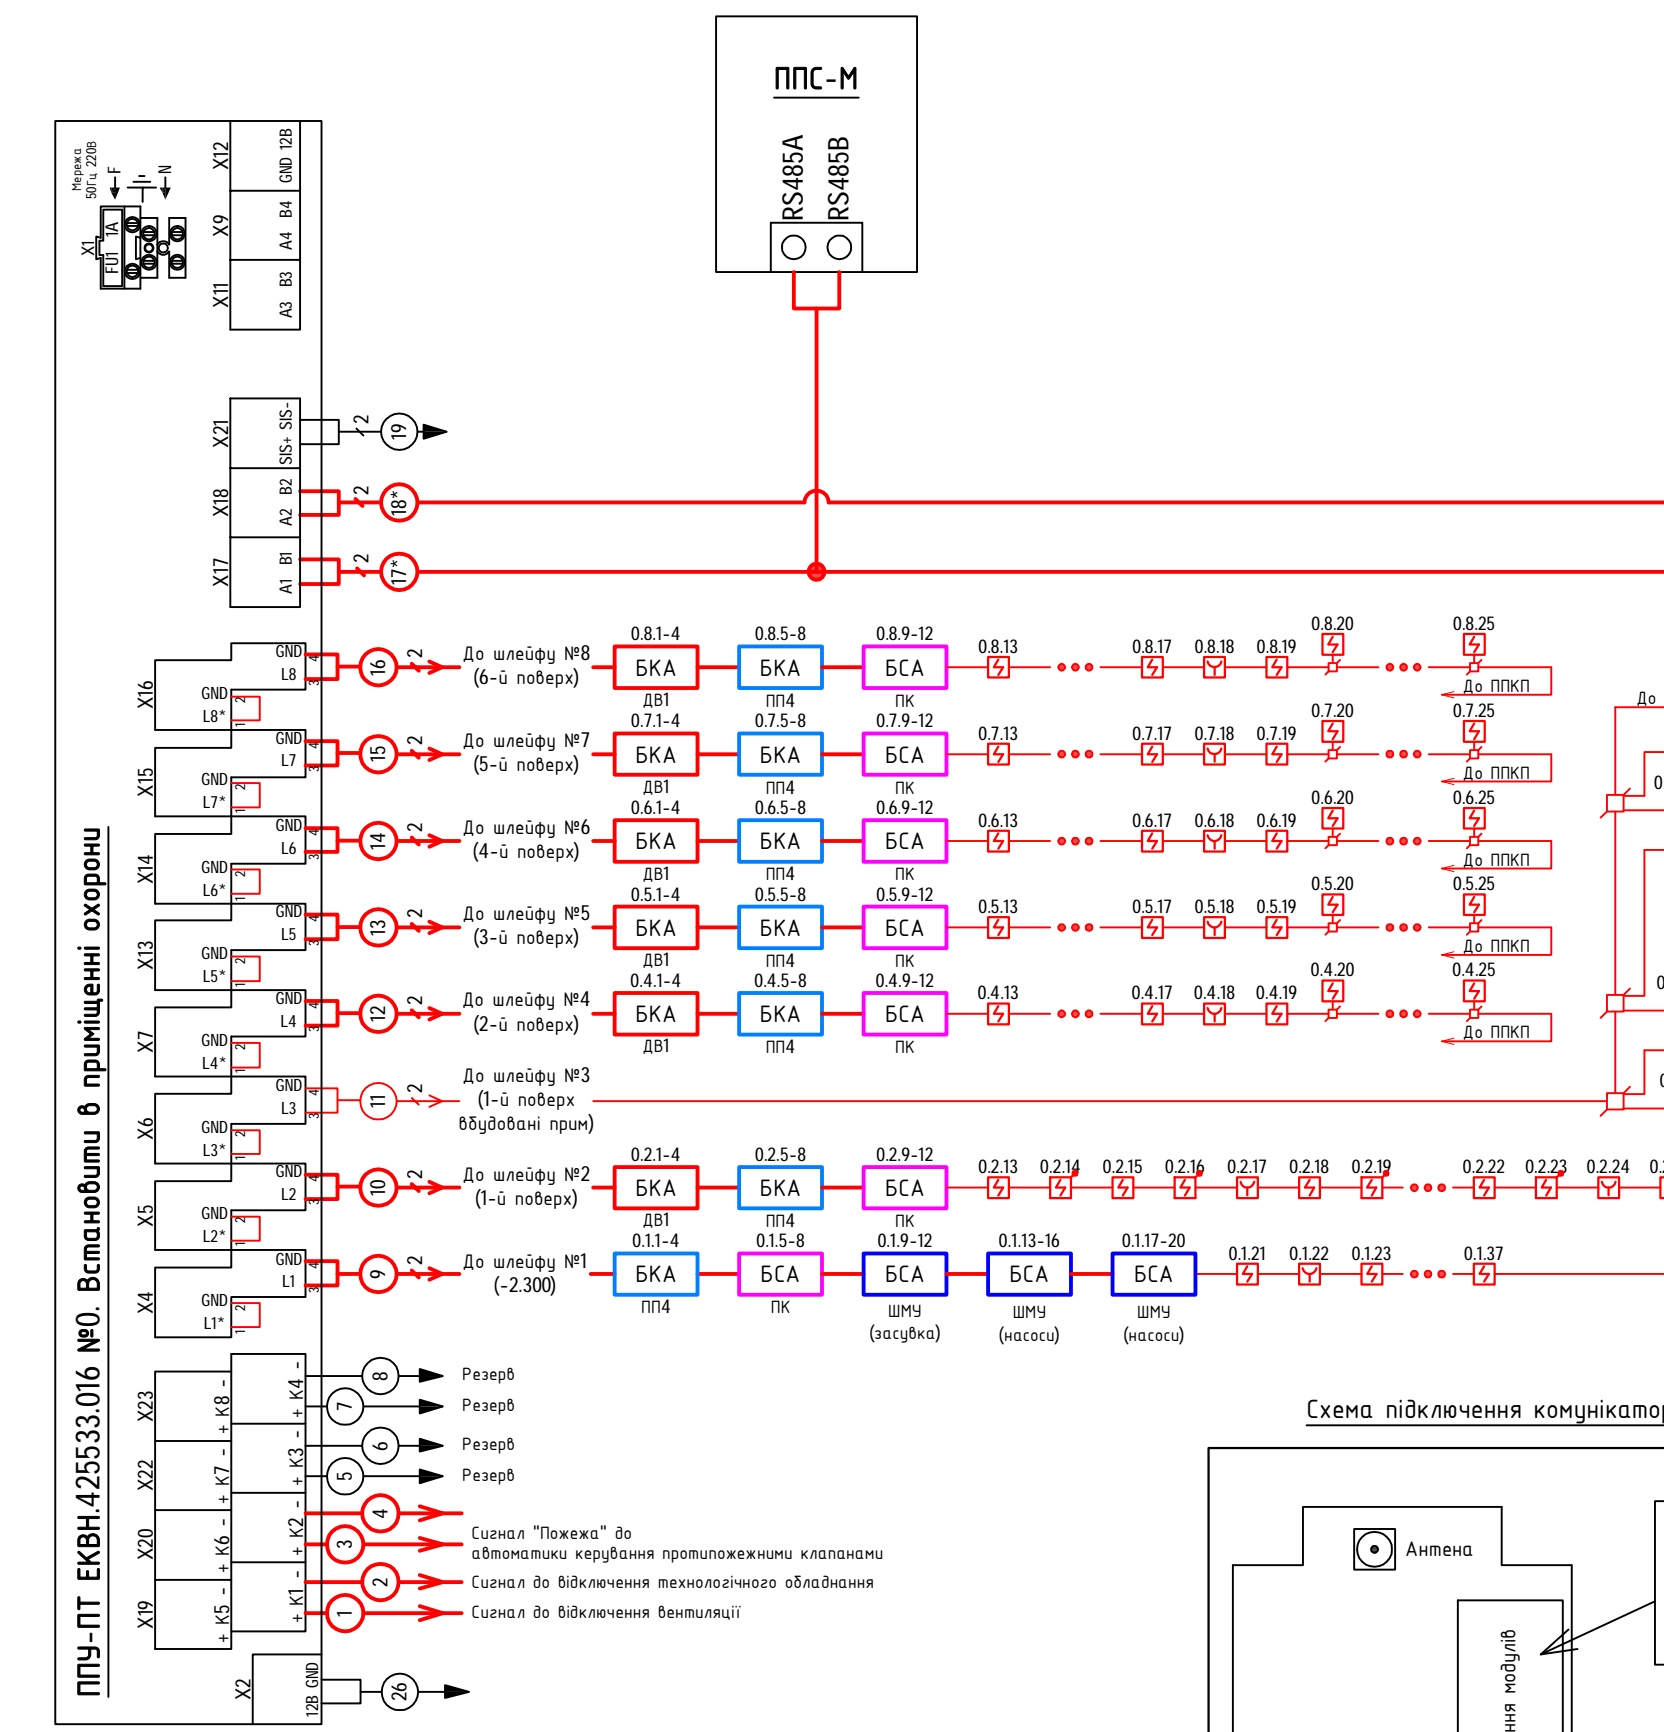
ППС-М
RS485A
RS485B

ППУ-ПТ ЕКВН.425533.016 №0. Встановити в приміщенні охорони

Мережа 50Гц 220В
F
N
X1
FU1 1А
X12 GND 12В
X9 B4 A4
X11 B3 A3
X21 SIS+ SIS-
X18 B2 A2
X17 B1 A1
19
18*
17*
2

X16 GND L8 GND L8*
16
До шлейфу №8 (6-й поверх)
0.8.1-4 БКА ДВ1
0.8.5-8 БКА ПП4
0.8.9-12 БСА ПК
0.8.13 0.8.17 0.8.18 0.8.19 0.8.20 0.8.25
До ППКП

X15 GND L7 GND L7*
15
До шлейфу №7 (5-й поверх)
0.7.1-4 БКА ДВ1
0.7.5-8 БКА ПП4
0.7.9-12 БСА ПК
0.7.13 0.7.17 0.7.18 0.7.19 0.7.20 0.7.25
До ППКП

X14 GND L6 GND L6*
14
До шлейфу №6 (4-й поверх)
0.6.1-4 БКА ДВ1
0.6.5-8 БКА ПП4
0.6.9-12 БСА ПК
0.6.13 0.6.17 0.6.18 0.6.19 0.6.20 0.6.25
До ППКП

X13 GND L5 GND L5*
13
До шлейфу №5 (3-й поверх)
0.5.1-4 БКА ДВ1
0.5.5-8 БКА ПП4
0.5.9-12 БСА ПК
0.5.13 0.5.17 0.5.18 0.5.19 0.5.20 0.5.25
До ППКП

X7 GND L4 GND L4*
12
До шлейфу №4 (2-й поверх)
0.4.1-4 БКА ДВ1
0.4.5-8 БКА ПП4
0.4.9-12 БСА ПК
0.4.13 0.4.17 0.4.18 0.4.19 0.4.20 0.4.25
До ППКП

X6 GND L3 GND L3*
11
До шлейфу №3 (1-й поверх вбудовані прим)

X5 GND L2 GND L2*
10
До шлейфу №2 (1-й поверх)
0.2.1-4 БКА ДВ1
0.2.5-8 БКА ПП4
0.2.9-12 БСА ПК
0.2.13 0.2.14 0.2.15 0.2.16 0.2.17 0.2.18 0.2.19 0.2.22 0.2.23 0.2.24

X4 GND L1 GND L1*
9
До шлейфу №1 (-2.300)
0.1.1-4 БКА ПП4
0.1.5-8 БСА ПК
0.1.9-12 БСА ШМУ (засувка)
0.1.13-16 БСА ШМУ (насоси)
0.1.17-20 БСА ШМУ (насоси)
0.1.21 0.1.22 0.1.23 0.1.37

До

X23 + K8 - + K4 -
X22 + K7 - + K3 -
X20 + K6 - + K2 -
X19 + K5 - + K1 -
8 Резерв
7 Резерв
6 Резерв
5 Резерв
4
3 Сигнал "Пожежа" до автоматики керування протипожежними клапанами
2 Сигнал до відключення технологічного обладнання
1 Сигнал до відключення вентиляції
X2 12В GND
26

Схема підключення комунікатор
Антена
ння модулів